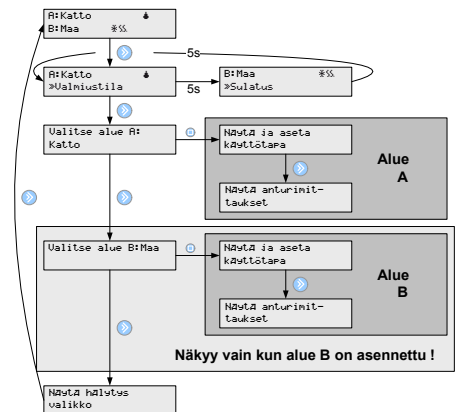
A:Katto
B:Maa

5s

A:Katto
»Valmiustila

5s

B:Maa
»Sulatus

Valitse alue A:
Katto

Näytä ja aseta
käyttötapa

Näytä anturimittaukset

Alue
A

Valitse alue B:Maa

Näytä ja aseta
käyttötapa

Näytä anturimittaukset

Alue
B

Näkyy vain kun alue B on asennettu !

Näytä hälytys
valikko